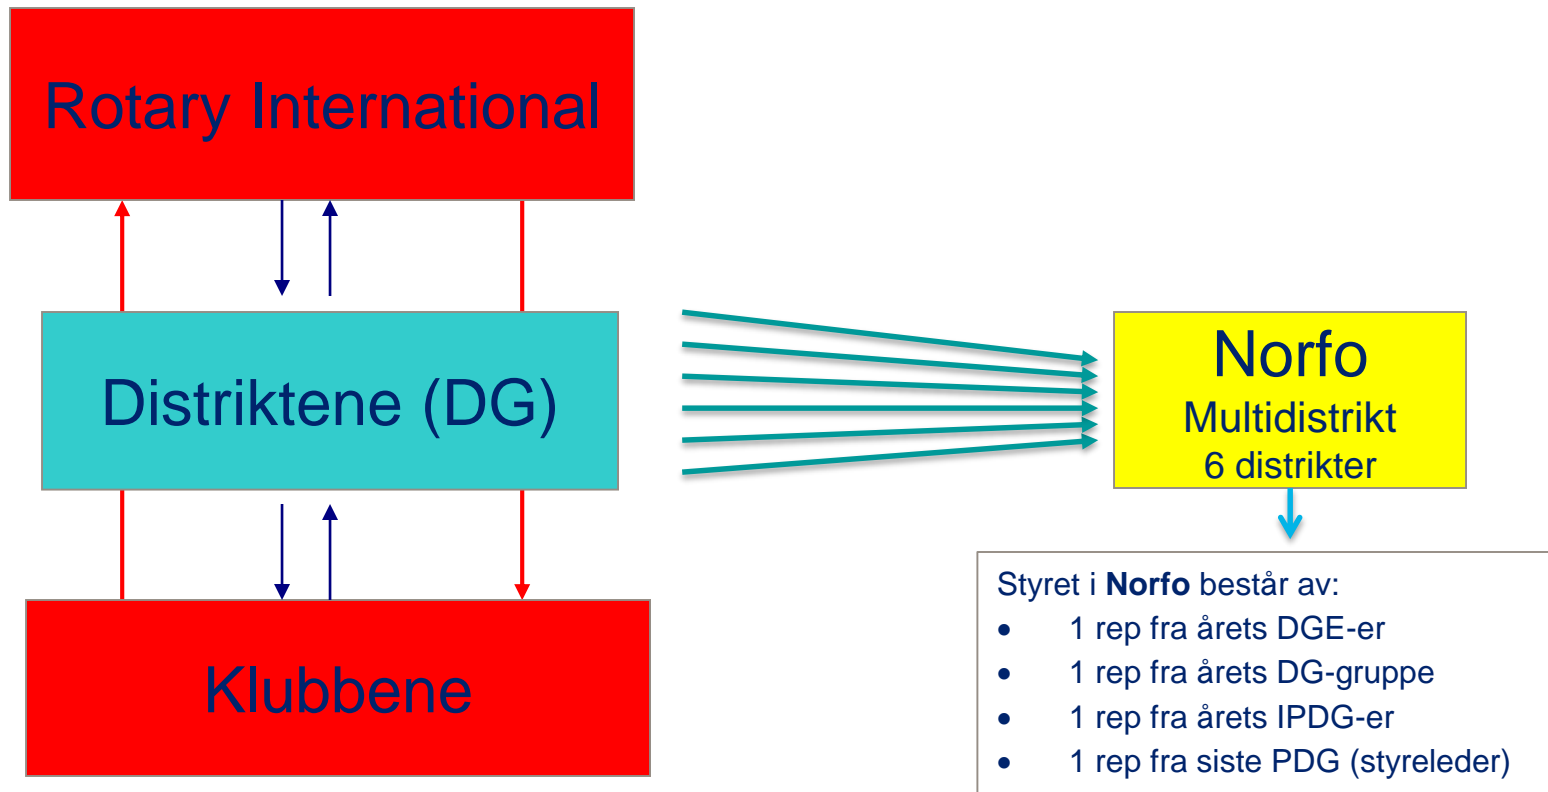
Rotary International

Distriktene (DG)

Klubbene

Norfo
Multidistrikt
6 distrikter

Styret i **Norfo** består av:
- 1 rep fra årets DGE-er
- 1 rep fra årets DG-gruppe
- 1 rep fra årets IPDG-er
- 1 rep fra siste PDG (styreleder)